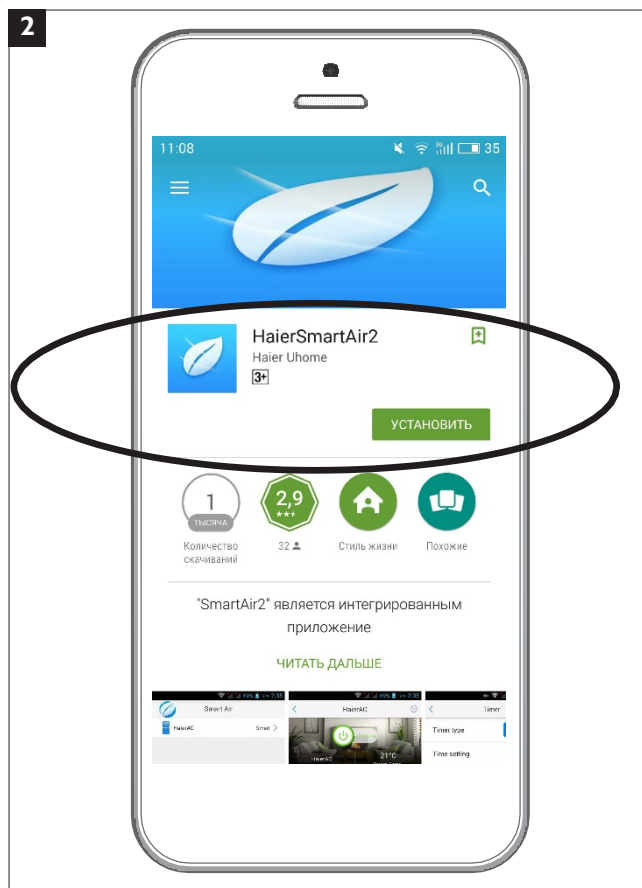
2

11:08 35

HaierSmartAir2
Haier Uhome
3+

УСТАНОВИТЬ

1
ТЫСЯЧА
Количество скачиваний

2,9
32

Стиль жизни

Похожие

"SmartAir2" является интегрированным приложение

ЧИТАТЬ ДАЛЬШЕ

Smart Air
HaierAC
Smart

HaierAC
21°C

Timer
Timer type
Time setting